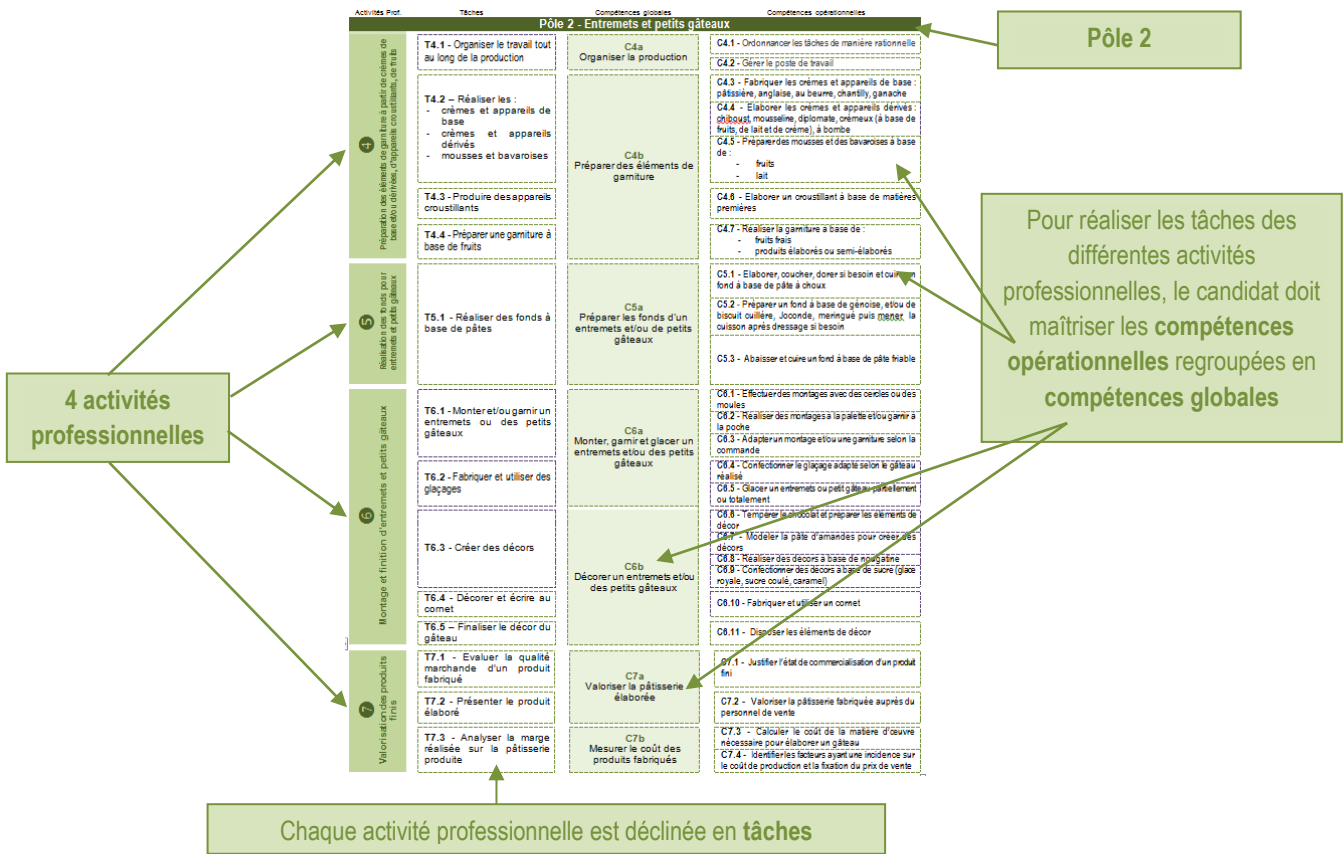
Activités Prof. Tâches Compétences globales Compétences opérationnelles

Pôle 2 - Entremets et petits gâteaux

Pôle 2

4 Préparation des éléments de garniture à partir de crèmes de base et/ou dérivées, d'appareils croustillants, de fruits

T4.1 - Organiser le travail tout au long de la production

C4a Organiser la production

C4.1 - Ordonnancer les tâches de manière rationnelle

C4.2 - Gérer le poste de travail

T4.2 – Réaliser les :
- crèmes et appareils de base
- crèmes et appareils dérivés
- mousses et bavaroises

C4b Préparer des éléments de garniture

C4.3 - Fabriquer les crèmes et appareils de base : pâtissière, anglaise, au beurre, chantilly, ganache

C4.4 - Elaborer les crèmes et appareils dérivés : chiboust, mousseline, diplomate, crémeux (à base de fruits, de lait et de crème), à bombe

C4.5 - Préparer des mousses et des bavaroises à base de :
- fruits
- lait

T4.3 - Produire des appareils croustillants

C4.6 - Elaborer un croustillant à base de matières premières

T4.4 - Préparer une garniture à base de fruits

C4.7 - Réaliser la garniture à base de :
- fruits frais
- produits élaborés ou semi-élaborés

5 Réalisation des fonds pour entremets et petits gâteaux

T5.1 - Réaliser des fonds à base de pâtes

C5a Préparer les fonds d'un entremets et/ou de petits gâteaux

C5.1 - Elaborer, coucher, dorer si besoin et cuire un fond à base de pâte à choux

C5.2 - Préparer un fond à base de génoise, et/ou de biscuit cuillère, Joconde, meringué puis mener la cuisson après dressage si besoin

C5.3 - Abaisser et cuire un fond à base de pâte friable

Pour réaliser les tâches des différentes activités professionnelles, le candidat doit maîtriser les **compétences opérationnelles** regroupées en **compétences globales**

4 activités professionnelles

6 Montage et finition d'entremets et petits gâteaux

T6.1 - Monter et/ou garnir un entremets ou des petits gâteaux

C6a Monter, garnir et glacer un entremets et/ou des petits gâteaux

C6.1 - Effectuer des montages avec des cercles ou des moules

C6.2 - Réaliser des montages à la palette et/ou garnir à la poche

C6.3 - Adapter un montage et/ou une garniture selon la commande

T6.2 - Fabriquer et utiliser des glaçages

C6.4 - Confectionner le glaçage adapté selon le gâteau réalisé

C6.5 - Glacer un entremets ou petit gâteau partiellement ou totalement

T6.3 - Créer des décors

C6b Décorer un entremets et/ou des petits gâteaux

C6.6 - Tempérer le chocolat et préparer les éléments de décor

C6.7 - Modeler la pâte d'amandes pour créer des décors

C6.8 - Réaliser des décors à base de nougatine

C6.9 - Confectionner des décors à base de sucre (glace royale, sucre coulé, caramel)

T6.4 - Décorer et écrire au cornet

C6.10 - Fabriquer et utiliser un cornet

T6.5 – Finaliser le décor du gâteau

C6.11 - Disposer les éléments de décor

7 Valorisation des produits finis

T7.1 - Evaluer la qualité marchande d'un produit fabriqué

C7a Valoriser la pâtisserie élaborée

C7.1 - Justifier l'état de commercialisation d'un produit fini

T7.2 - Présenter le produit élaboré

C7.2 - Valoriser la pâtisserie fabriquée auprès du personnel de vente

T7.3 - Analyser la marge réalisée sur la pâtisserie produite

C7b Mesurer le coût des produits fabriqués

C7.3 - Calculer le coût de la matière d'œuvre nécessaire pour élaborer un gâteau

C7.4 - Identifier les facteurs ayant une incidence sur le coût de production et la fixation du prix de vente

Chaque activité professionnelle est déclinée en **tâches**